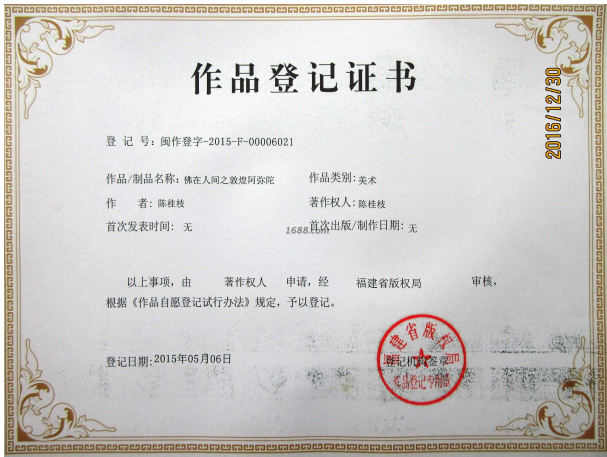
作品登记证书

2016/12/30

登 记 号：闽作登字-2015-F-00006021

作品/制品名称：佛在人间之敦煌阿弥陀

作品类别：美术

作 者：陈桂枝

著作权人：陈桂枝

首次发表时间： 无

首次出版/制作日期：无

1688.com

以上事项，由 著作权人 申请，经 福建省版权局 审核，根据《作品自愿登记试行办法》规定，予以登记。

登记日期：2015年05月06日

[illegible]省版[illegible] 作品登记专用章